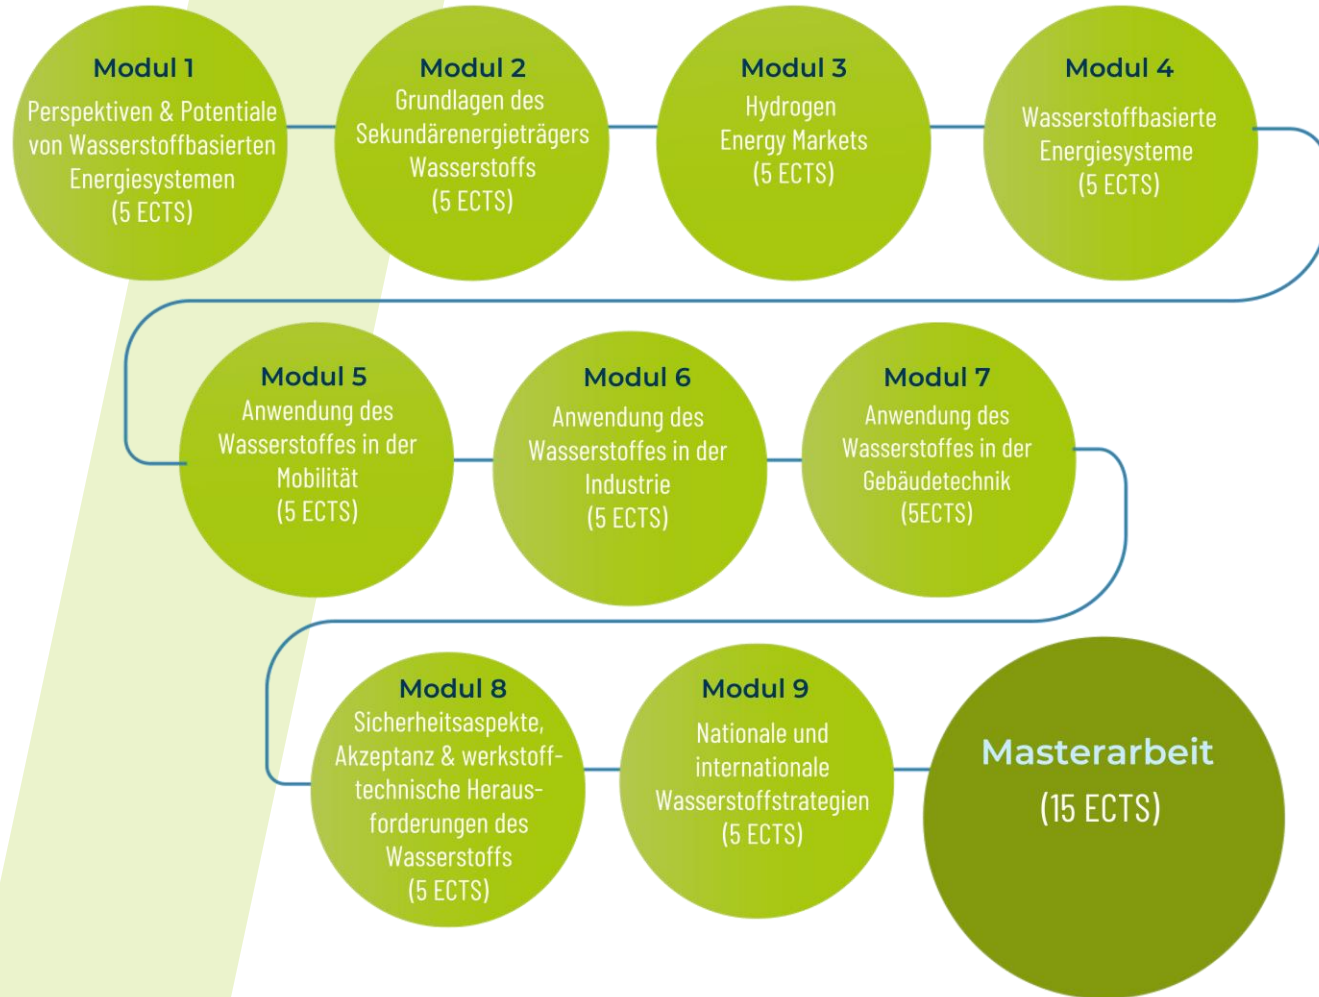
Modul 1
Perspektiven & Potentiale von Wasserstoffbasierten Energiesystemen
(5 ECTS)

Modul 2
Grundlagen des Sekundärenergieträgers Wasserstoffs
(5 ECTS)

Modul 3
Hydrogen Energy Markets
(5 ECTS)

Modul 4
Wasserstoffbasierte Energiesysteme
(5 ECTS)

Modul 5
Anwendung des Wasserstoffes in der Mobilität
(5 ECTS)

Modul 6
Anwendung des Wasserstoffes in der Industrie
(5 ECTS)

Modul 7
Anwendung des Wasserstoffes in der Gebäudetechnik
(5ECTS)

Modul 8
Sicherheitsaspekte, Akzeptanz & werkstofftechnische Herausforderungen des Wasserstoffs
(5 ECTS)

Modul 9
Nationale und internationale Wasserstoffstrategien
(5 ECTS)

Masterarbeit
(15 ECTS)